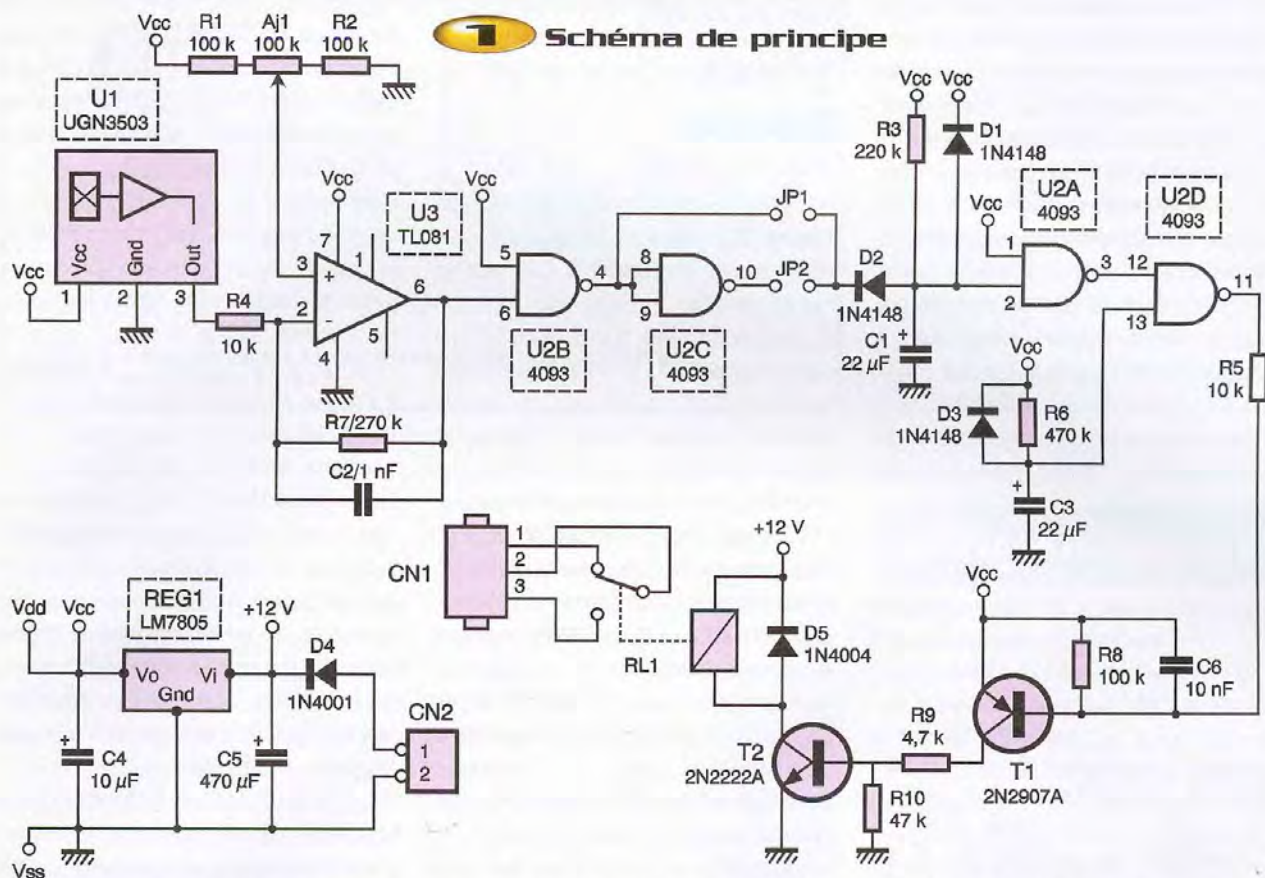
1 Schéma de principe

Vcc R1 100 k Aj1 100 k R2 100 k

U1 UGN3503

Vcc Gnd Out
Vcc 1 2 3

R4 10 k

Vcc 7 1 3 + 2 - 6 4 5

U3 TL081

R7/270 k
C2/1 nF

Vcc 5 6 4
U2B 4093

8 9 10
U2C 4093

JP1 JP2

D2 1N4148

Vcc Vcc R3 220 k D1 1N4148

C1 22 $\mu$F

Vcc U2A 4093 1 2 3

U2D 4093 12 13 11

R5 10 k

Vcc D3 1N4148 R6 470 k

C3 22 $\mu$F

CN1 1 2 3

RL1

+12 V D5 1N4004

T2 2N2222A

R9 4,7 k

R10 47 k

Vcc R8 100 k C6 10 nF

T1 2N2907A

Vdd Vcc REG1 LM7805 +12 V
Vo Gnd Vi
D4 1N4001
CN2 1 2
C4 10 $\mu$F C5 470 $\mu$F
Vss